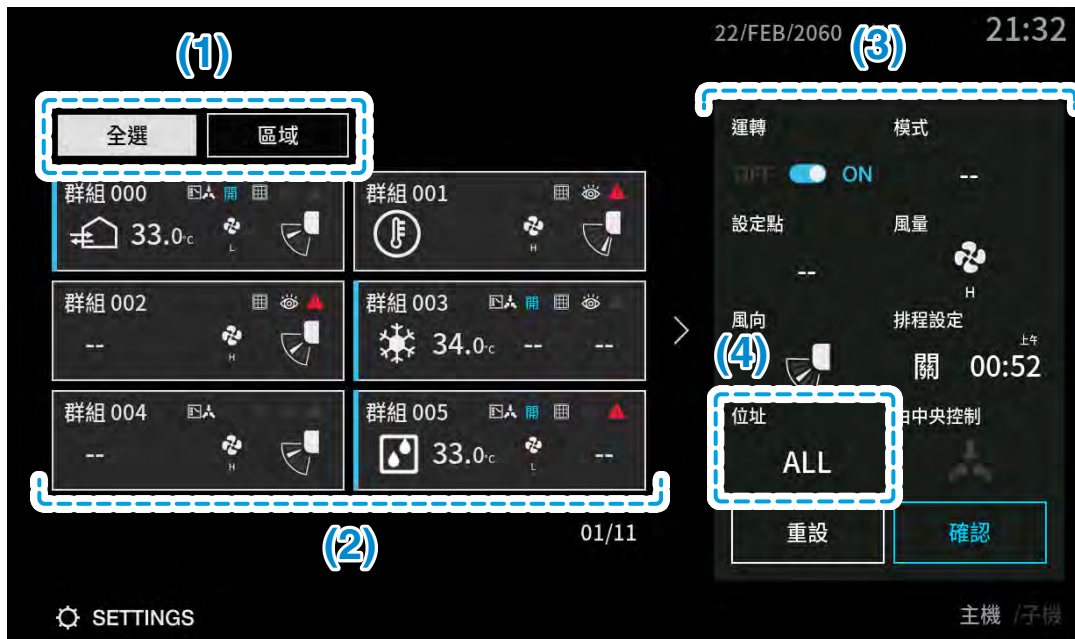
22/FEB/2060 21:32

(1)

(3)

全選 區域

群組 000 開
33.0°C
L

群組 001
H

群組 002
--
H

群組 003 開
34.0°C -- --

群組 004
--
H

群組 005 開
33.0°C
L
--

(2)

01/11

運轉 模式
OFF ON --

設定點 風量
--
H

風向 排程設定
上午
(4)
關 00:52

位址 由中央控制
ALL

重設 確認

SETTINGS

主機 /子機